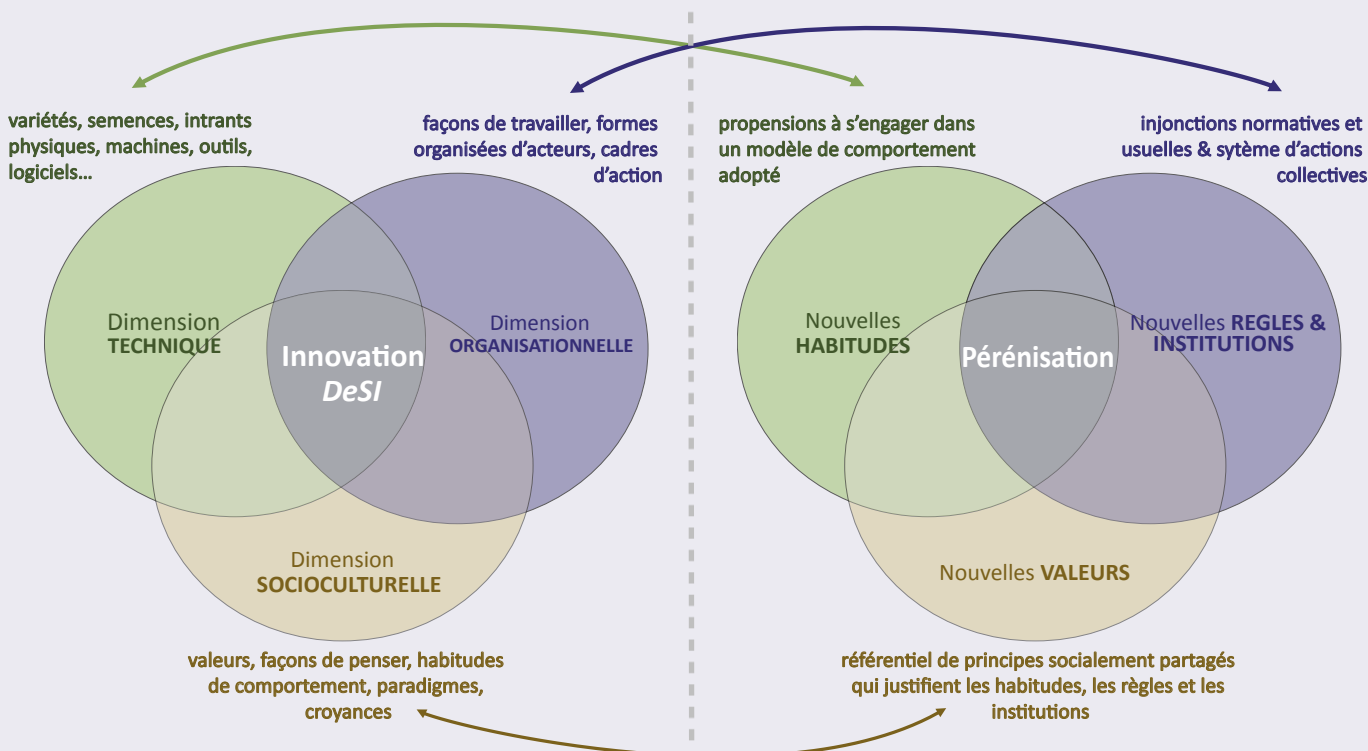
variétés, semences, intrants physiques, machines, outils, logiciels…

façons de travailler, formes organisées d'acteurs, cadres d'action

Dimension TECHNIQUE

Innovation DeSI

Dimension ORGANISATIONNELLE

Dimension SOCIOCULTURELLE

valeurs, façons de penser, habitudes de comportement, paradigmes, croyances

propensions à s'engager dans un modèle de comportement adopté

injonctions normatives et usuelles & sytème d'actions collectives

Nouvelles HABITUDES

Pérénisation

Nouvelles REGLES & INSTITUTIONS

Nouvelles VALEURS

référentiel de principes socialement partagés qui justifient les habitudes, les règles et les institutions